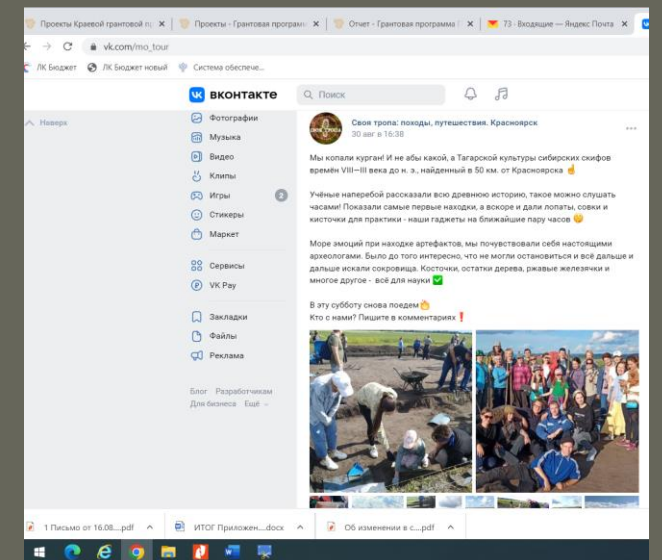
Проекты Краевой грантовой п... × Проекты - Грантовая програм... × Отчет - Грантовая программа ... × 73 - Входящие — Яндекс Почта ×

vk.com/mo_tour

ЛК Бюджет ЛК Бюджет новый Система обеспече...

вконтакте Поиск

Наверх

Фотографии
Музыка
Видео
Клипы
Игры 2
Стикеры
Маркет
Сервисы
VK Pay
Закладки
Файлы
Реклама

Блог Разработчикам Для бизнеса Ещё

Своя тропа: походы, путешествия. Красноярск
30 авг в 16:38

Мы копали курган! И не абы какой, а Тагарской культуры сибирских скифов времён VIII—III века до н. э., найденный в 50 км. от Красноярска ☝

Учёные наперебой рассказали всю древнюю историю, такое можно слушать часами! Показали самые первые находки, а вскоре и дали лопаты, совки и кисточки для практики - наши гаджеты на ближайшие пару часов 😉

Море эмоций при находке артефактов, мы почувствовали себя настоящими археологами. Было до того интересно, что не могли остановиться и всё дальше и дальше искали сокровища. Косточки, остатки дерева, ржавые железячки и многое другое - всё для науки ✅

В эту субботу снова поедем👌
Кто с нами? Пишите в комментариях❗

1 Письмо от 16.08....pdf ИТОГ Приложен....docx Об изменении в с....pdf